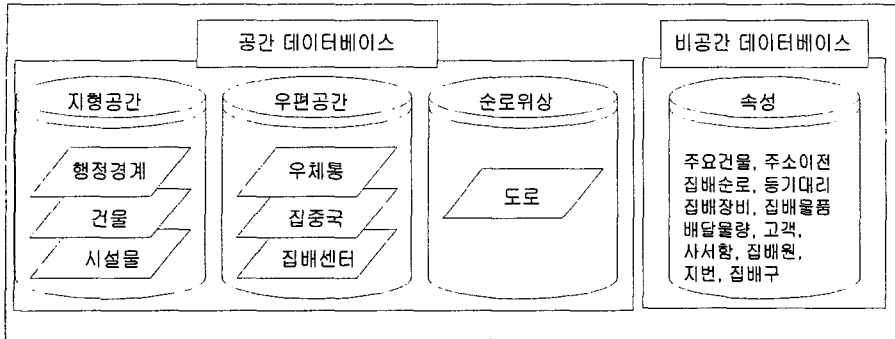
공간 데이터베이스

지형공간

행정경계

건물

시설물

우편공간

우체통

집중국

집배센터

순로위상

도로

비공간 데이터베이스

속성

주요건물, 주소이전
집배순로, 등기대리
집배장비, 집배물품
배달물량, 고객,
사서함, 집배원,
지번, 집배구